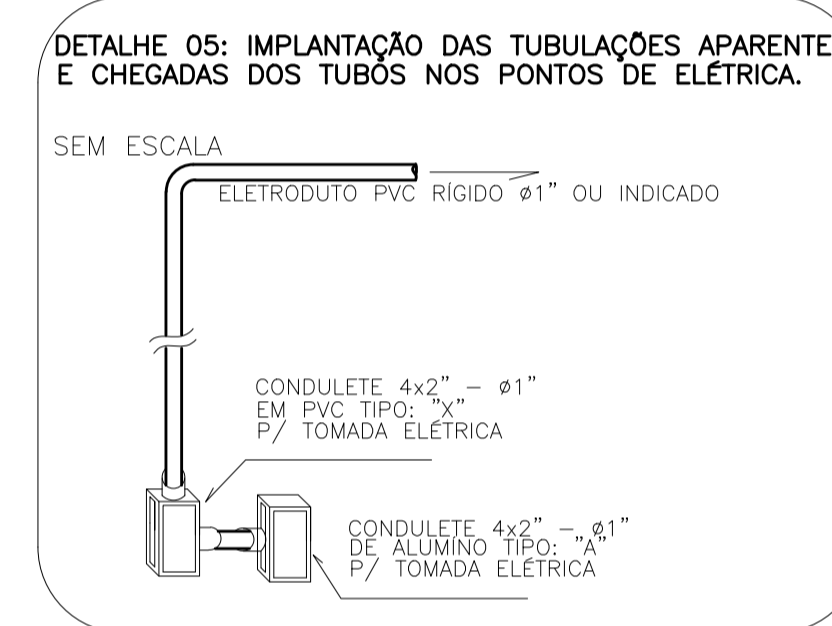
DETALHE 05: IMPLANTAÇÃO DAS TUBULAÇÕES APARENTE E CHEGADAS DOS TUBOS NOS PONTOS DE ELÉTRICA.

SEM ESCALA

ELETRODUTO PVC RÍGIDO ø1" OU INDICADO

CONDULETE 4x2" – ø1"
EM PVC TIPO: "X"
P/ TOMADA ELÉTRICA

CONDULETE 4x2" – ø1"
DE ALUMÍNO TIPO: "A"
P/ TOMADA ELÉTRICA